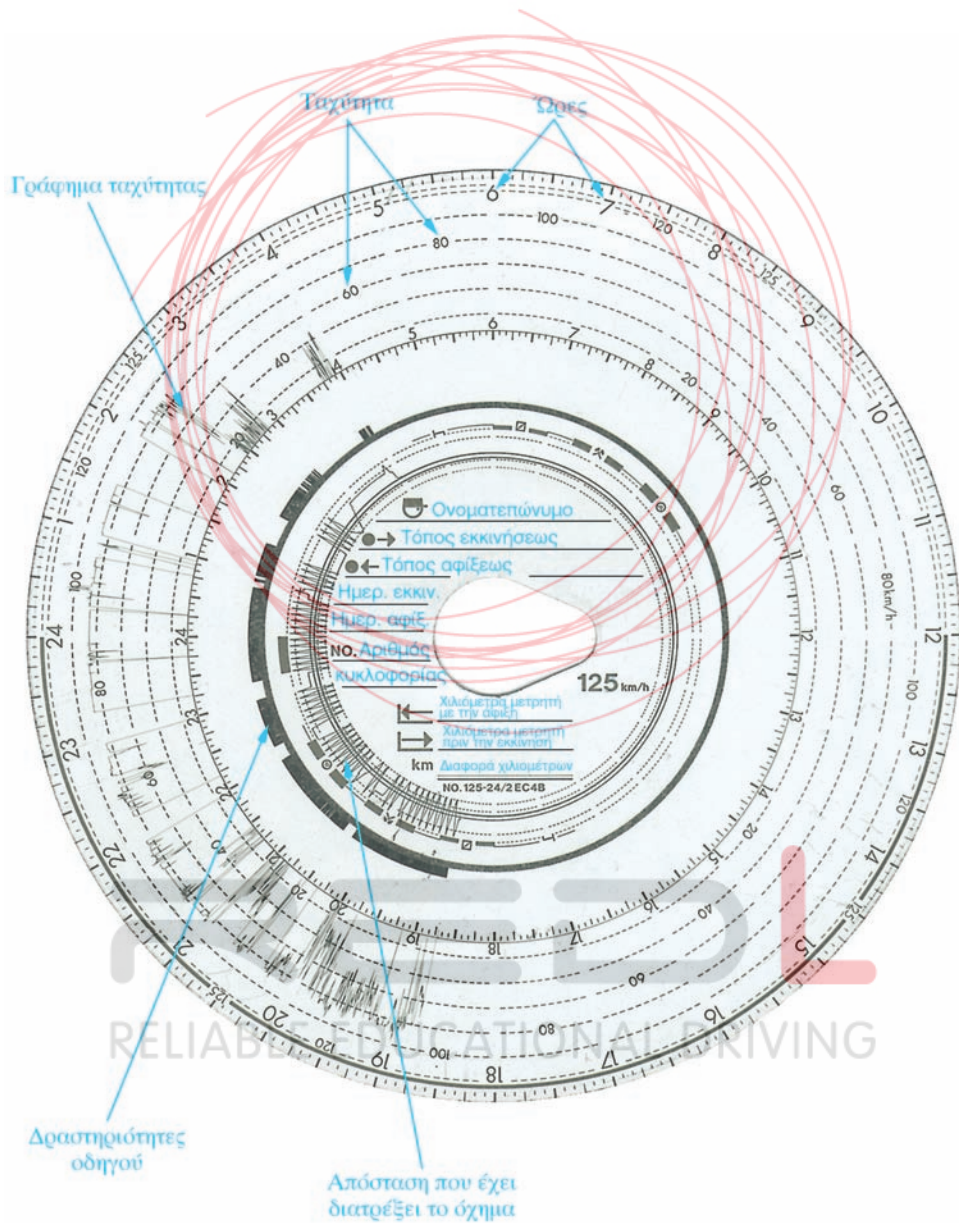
Ταχύτητα

Ώρες

Γράφημα ταχύτητας

Ονοματεπώνυμο
Τόπος εκκινήσεως
Τόπος αφίξεως
Ημερ. εκκιν.
Ημερ. αφίξ.
NO. Αριθμός κυκλοφορίας

125 km/h

Χιλιόμετρα μετρητή με την αφιξη
Χιλιόμετρα μετρητή πριν την εκκίνηση
km Διαφορά χιλιομέτρων
NO.125-24/2EC4B

80 km/h

4 5 6 7 8 9 10 11 12 13 14 15 16 17 18 19 20 21 22 23 24 1 2 3

60 80 100 120 125

RELIABLE EDUCATIONAL DRIVING

Δραστηριότητες οδηγού

Απόσταση που έχει διατρέξει το όχημα